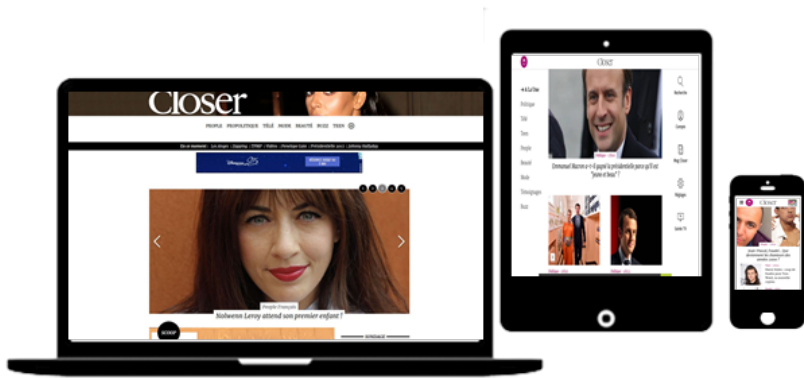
Closer

PEOPLE PEOPOLITIQUE TÉLÉ MODE BEAUTÉ BUZZ TEEN

Nolwenn Leroy attend son premier enfant !

Closer

À la Une
Politique
Télé
Teen
People
Beauté
Mode
Témoignages
Buzz

Emmanuel Macron a-t-il gagné la présidentielle parce qu'il est "jeune et beau" ?

Recherche
Compte
Mag Closer
Réglages
Guide TV

Closer